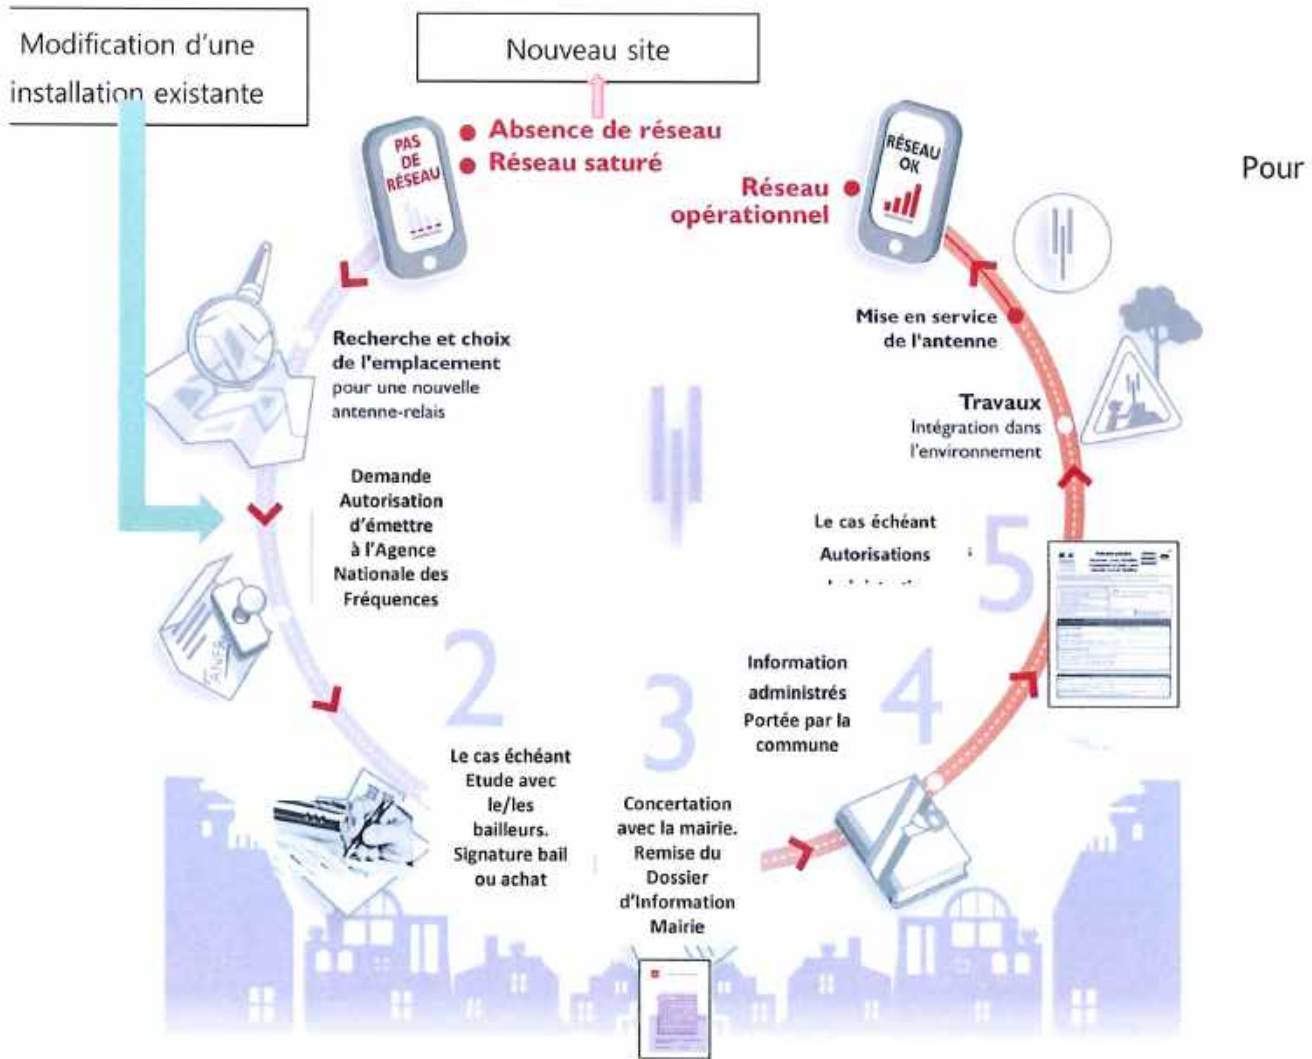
Modification d'une installation existante

Nouveau site

PAS DE RÉSEAU

Absence de réseau

Réseau saturé

RÉSEAU OK

Réseau opérationnel

Pour

Recherche et choix de l'emplacement pour une nouvelle antenne-relais

Mise en service de l'antenne

Travaux Intégration dans l'environnement

Demande Autorisation d'émettre à l'Agence Nationale des Fréquences

Le cas échéant Autorisations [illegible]

5

ANFR

2

3

4

Information administrés Portée par la commune

Le cas échéant Etude avec le/les bailleurs. Signature bail ou achat

Concertation avec la mairie. Remise du Dossier d'Information Mairie